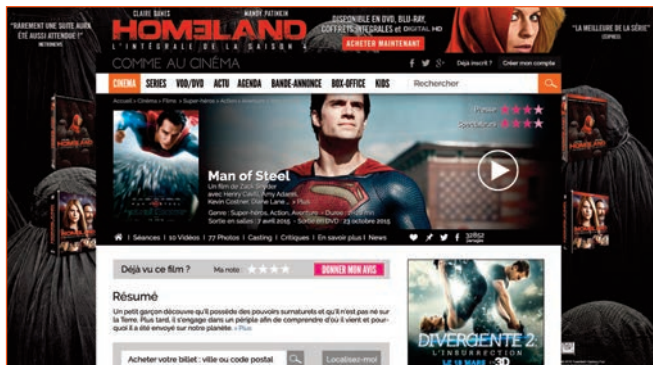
"RAREMENT UNE SUITE AURA ÉTÉ AUSSI ATTENDUE !" METRONEWS

CLAIRE DANES MANDY PATINKIN
HOMELAND
L'INTÉGRALE DE LA SAISON 4
DISPONIBLE EN DVD, BLU-RAY, COFFRETS INTÉGRALES et DIGITAL HD
ACHETER MAINTENANT

"LA MEILLEURE DE LA SÉRIE" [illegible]

COMME AU CINÉMA
Déjà inscrit ? Créer mon compte

CINÉMA SÉRIES VOD/DVD ACTU AGENDA BANDE-ANNONCE BOX-OFFICE KIDS Rechercher

Accueil > Cinéma > Films > Super-héros > Action > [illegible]

Presse
Spectateurs

Man of Steel
Un film de Zack Snyder
avec Henry Cavill, Amy Adams, Kevin Costner, Diane Lane... » Plus
Genre : Super-héros, Action, Aventure - Durée : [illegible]
Sortie en salles : 7 avril 2015 - Sortie en DVD : 23 octobre 2015

Séances | 10 Vidéos | 77 Photos | Casting | Critiques | En savoir plus | News
32852 partages

Déjà vu ce film ? Ma note : DONNER MON AVIS

Résumé
Un petit garçon découvre qu'il possède des pouvoirs surnaturels et qu'il n'est pas né sur la Terre. Plus tard, il s'engage dans un périple afin de comprendre d'où il vient et pourquoi il a été envoyé sur notre planète. » Plus

Acheter votre billet : ville ou code postal Localisez-moi

DIVERGENTE 2
L'INSURRECTION